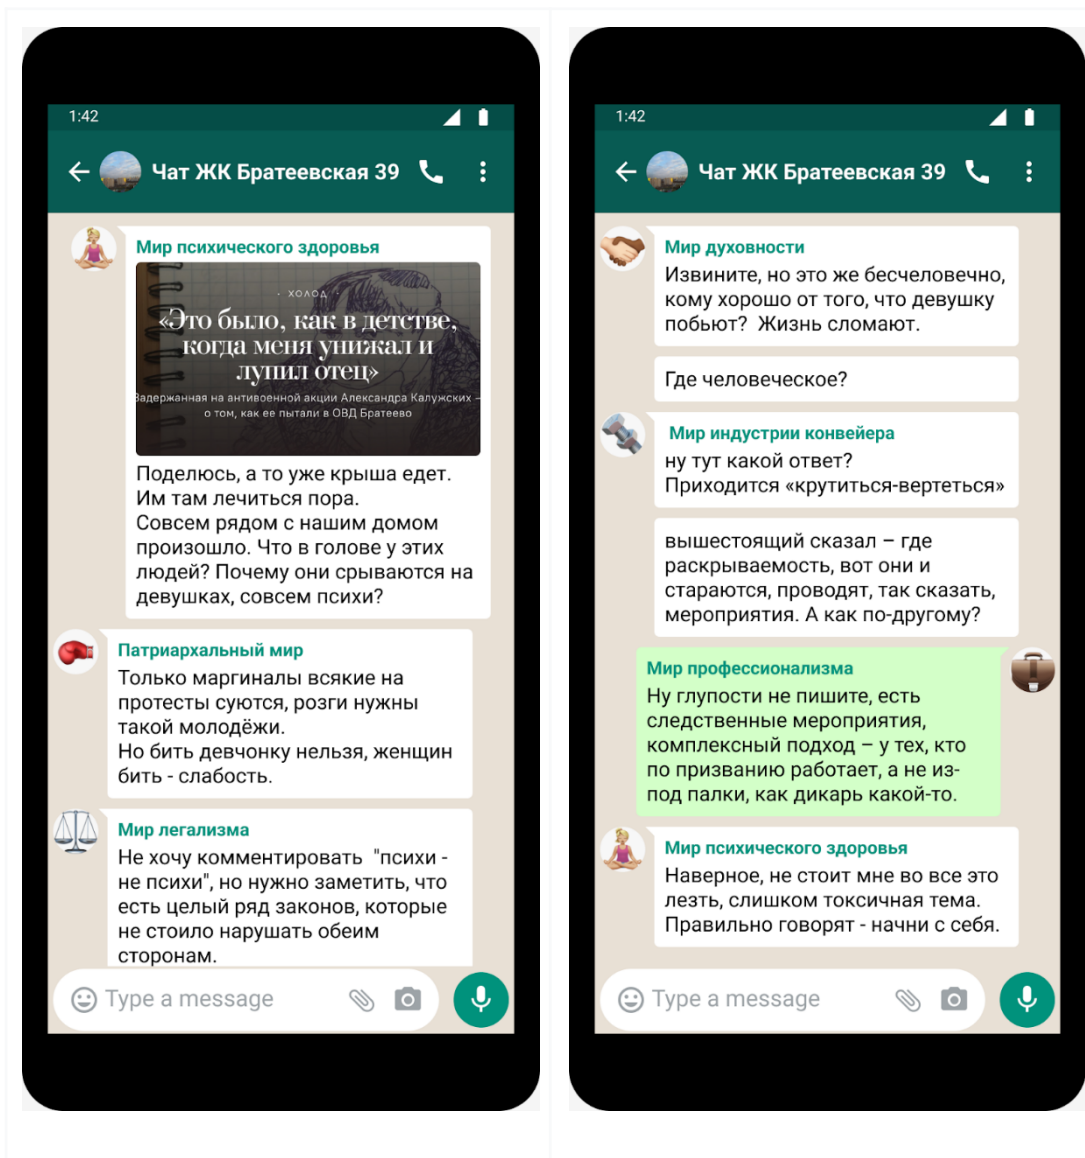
1:42

Чат ЖК Братеевская 39

Мир психического здоровья

· ХОЛОД ·

«Это было, как в детстве, когда меня унижал и лупил отец»

Задержанная на антивоенной акции Александра Калужских – о том, как ее пытали в ОВД Братеево

Поделюсь, а то уже крыша едет. Им там лечиться пора.
Совсем рядом с нашим домом произошло. Что в голове у этих людей? Почему они срываются на девушках, совсем психи?

Патриархальный мир

Только маргиналы всякие на протесты суются, розги нужны такой молодёжи.
Но бить девчонку нельзя, женщин бить - слабость.

Мир легализма

Не хочу комментировать "психи - не психи", но нужно заметить, что есть целый ряд законов, которые не стоило нарушать обеим сторонам.

Type a message

1:42

Чат ЖК Братеевская 39

Мир духовности

Извините, но это же бесчеловечно, кому хорошо от того, что девушку побьют? Жизнь сломают.

Где человеческое?

Мир индустрии конвейера

ну тут какой ответ?
Приходится «крутиться-вертеться»

вышестоящий сказал – где раскрываемость, вот они и стараются, проводят, так сказать, мероприятия. А как по-другому?

Мир профессионализма

Ну глупости не пишите, есть следственные мероприятия, комплексный подход – у тех, кто по призванию работает, а не из-под палки, как дикарь какой-то.

Мир психического здоровья

Наверное, не стоит мне во все это лезть, слишком токсичная тема. Правильно говорят - начни с себя.

Type a message